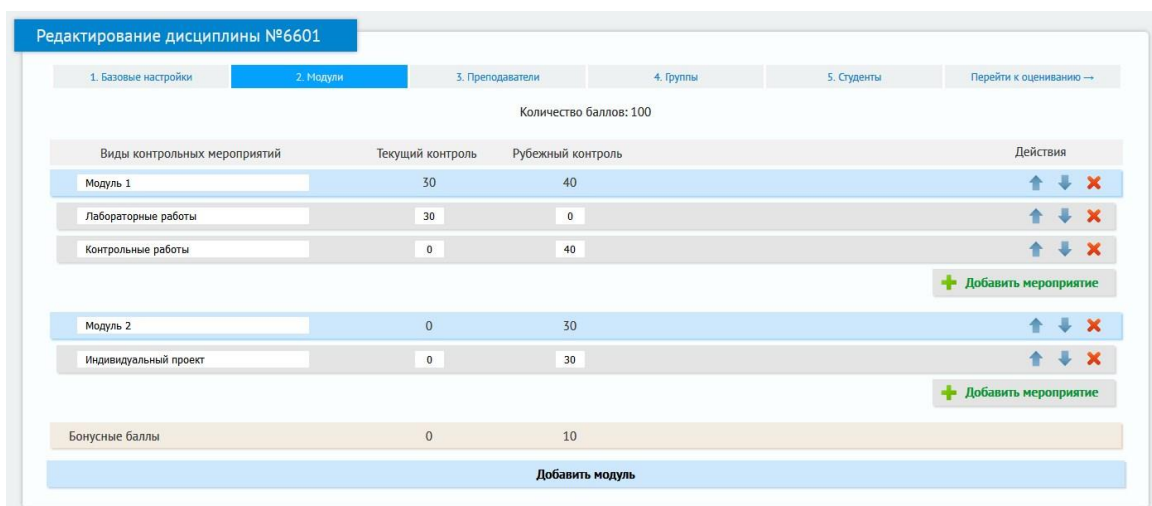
Редактирование дисциплины №6601

1. Базовые настройки | 2. Модули | 3. Преподаватели | 4. Группы | 5. Студенты | Перейти к оцениванию →

Количество баллов: 100

| Виды контрольных мероприятий | Текущий контроль | Рубежный контроль | Действия |
|---|---|---|---|
| Модуль 1 | 30 | 40 | |
| Лабораторные работы | 30 | 0 | |
| Контрольные работы | 0 | 40 | |
| | | | Добавить мероприятие |
| Модуль 2 | 0 | 30 | |
| Индивидуальный проект | 0 | 30 | |
| | | | Добавить мероприятие |
| Бонусные баллы | 0 | 10 | |

Добавить модуль